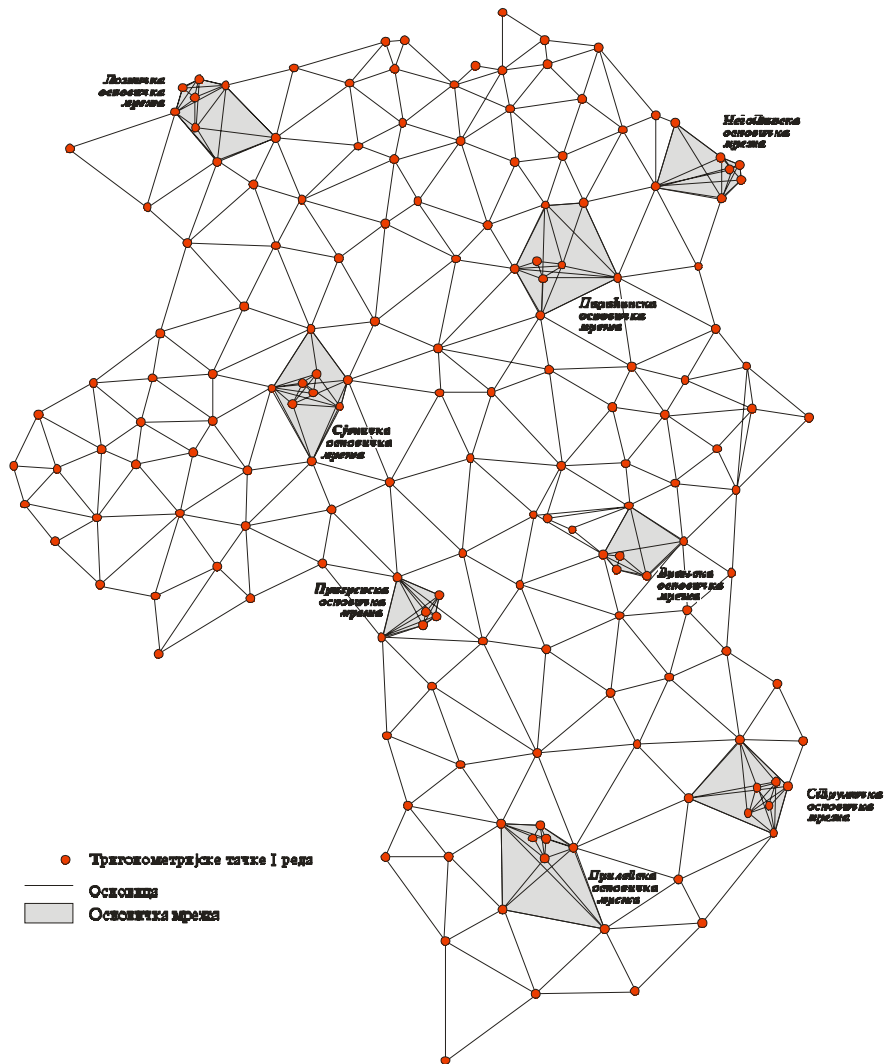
Лозничка основичка мрежа

Неготинска основичка мрежа

Параћинска основичка мрежа

Сјеничка основичка мрежа

Врањска основичка мрежа

Пећка основичка мрежа

Струмичка основичка мрежа

Прилепска основичка мрежа

Тригонометријске тачке I реда
Основица
Основичка мрежа